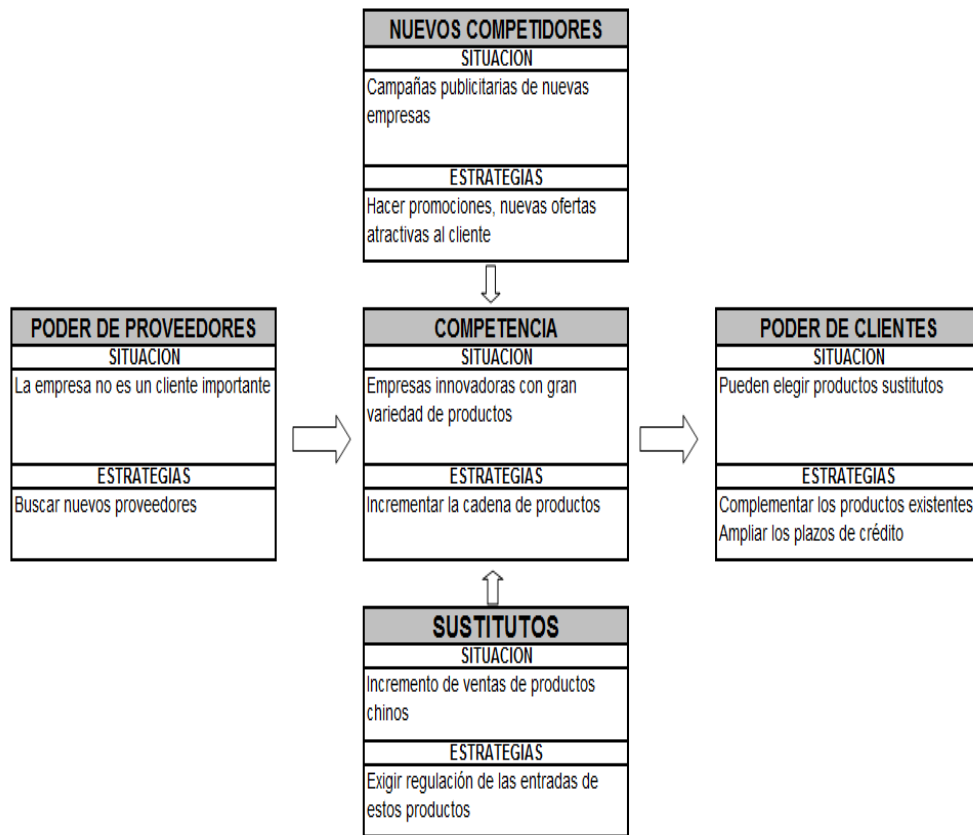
NUEVOS COMPETIDORES
SITUACION
Campañas publicitarias de nuevas empresas
ESTRATEGIAS
Hacer promociones, nuevas ofertas atractivas al cliente

PODER DE PROVEEDORES
SITUACION
La empresa no es un cliente importante
ESTRATEGIAS
Buscar nuevos proveedores

COMPETENCIA
SITUACION
Empresas innovadoras con gran variedad de productos
ESTRATEGIAS
Incrementar la cadena de productos

PODER DE CLIENTES
SITUACION
Pueden elegir productos sustitutos
ESTRATEGIAS
Complementar los productos existentes
Ampliar los plazos de crédito

SUSTITUTOS
SITUACION
Incremento de ventas de productos chinos
ESTRATEGIAS
Exigir regulación de las entradas de estos productos